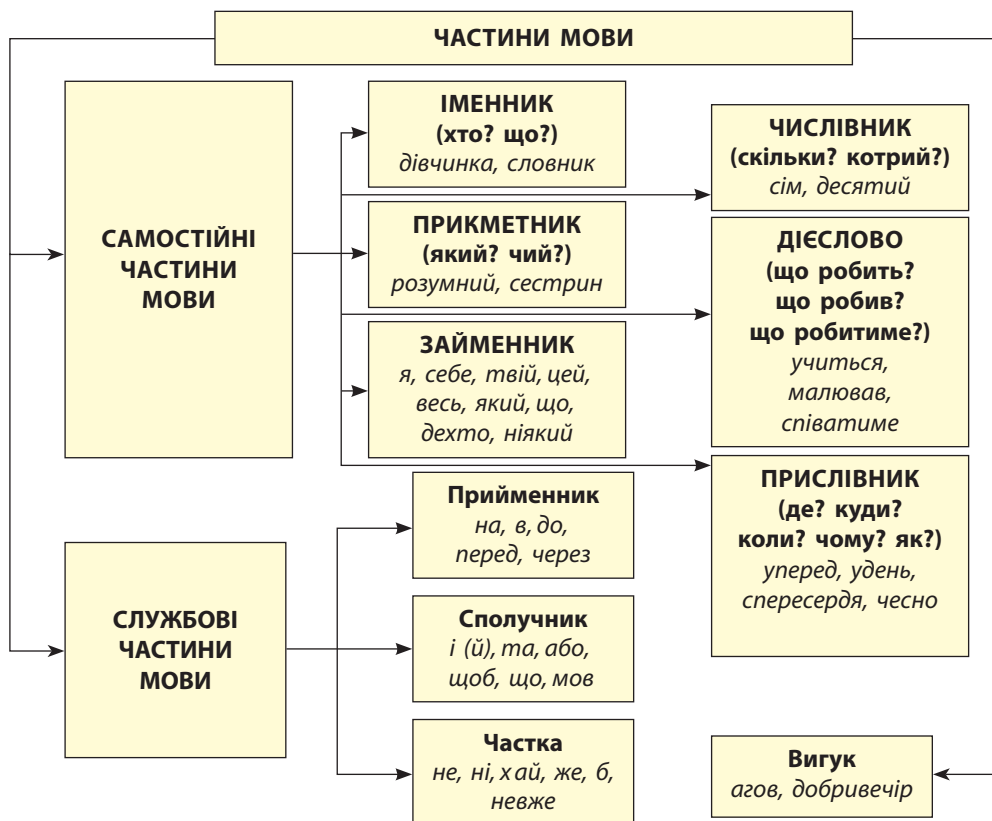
ЧАСТИНИ МОВИ

САМОСТІЙНІ ЧАСТИНИ МОВИ

ІМЕННИК
(хто? що?)
дівчинка, словник

ПРИКМЕТНИК
(який? чий?)
розумний, сестрин

ЗАЙМЕННИК
я, себе, твій, цей, весь, який, що, дехто, ніякий

ЧИСЛІВНИК
(скільки? котрий?)
сім, десятий

ДІЄСЛОВО
(що робить? що робив? що робитиме?)
учиться, малював, співатиме

ПРИСЛІВНИК
(де? куди? коли? чому? як?)
уперед, удень, спересердя, чесно

СЛУЖБОВІ ЧАСТИНИ МОВИ

Прийменник
на, в, до, перед, через

Сполучник
і (й), та, або, щоб, що, мов

Частка
не, ні, хай, же, б, невже

Вигук
агов, добривечір